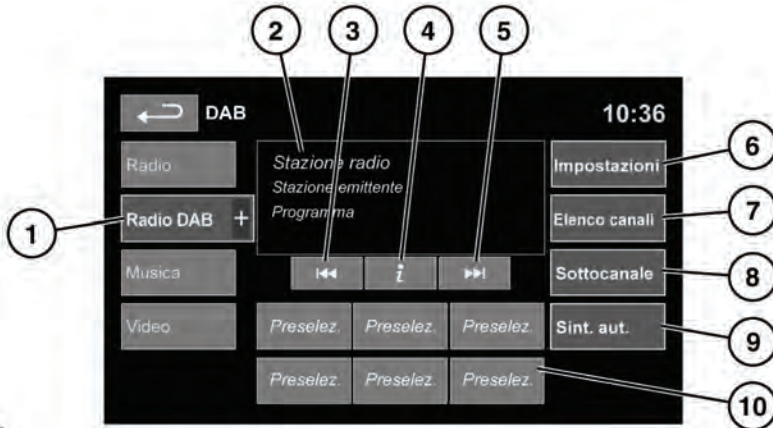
2 3 4 5

DAB

10:36

Radio

Radio DAB +

Musica

Video

Stazione radio
Stazione emittente
Programma

$i$

Impostazioni

Elenco canali

Sottocanale

Sint. aut.

Preselez. Preselez. Preselez.

Preselez. Preselez. Preselez.

1

6

7

8

9

10